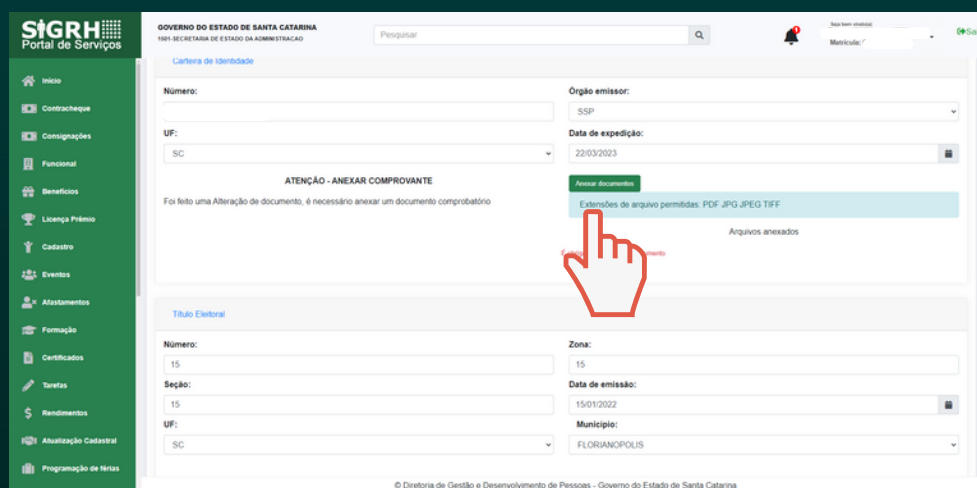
SIGRH
Portal de Serviços

Início
Contracheque
Consignações
Funcional
Benefícios
Licença Prêmio
Cadastro
Eventos
Afastamentos
Formação
Certificados
Tarefas
Rendimentos
Atualização Cadastral
Programação de férias

GOVERNO DO ESTADO DE SANTA CATARINA
1501-SECRETARIA DE ESTADO DA ADMINISTRACAO

Pesquisar

Seja bem vindo(a)
Matrícula:

Sa

Carteira de Identidade

Número:

Órgão emissor:
SSP

UF:
SC

Data de expedição:
22/03/2023

ATENÇÃO - ANEXAR COMPROVANTE

Foi feito uma Alteração de documento, é necessário anexar um documento comprobatório

Anexar documentos

Extensões de arquivo permitidas: PDF JPG JPEG TIFF

Arquivos anexados

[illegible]mento

Título Eleitoral

Número:
15

Zona:
15

Seção:
15

Data de emissão:
15/01/2022

UF:
SC

Município:
FLORIANOPOLIS

© Diretoria de Gestão e Desenvolvimento de Pessoas - Governo do Estado de Santa Catarina